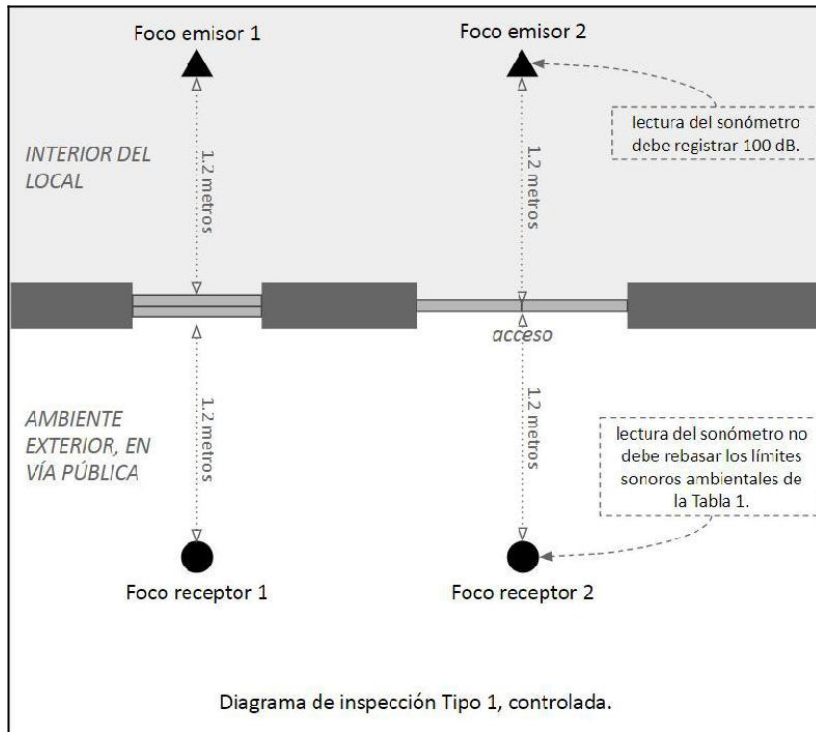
Foco emisor 1

Foco emisor 2

lectura del sonómetro debe registrar 100 dB.

INTERIOR DEL LOCAL

1.2 metros

1.2 metros

acceso

AMBIENTE EXTERIOR, EN VÍA PÚBLICA

1.2 metros

1.2 metros

lectura del sonómetro no debe rebasar los límites sonoros ambientales de la Tabla 1.

Foco receptor 1

Foco receptor 2

Diagrama de inspección Tipo 1, controlada.